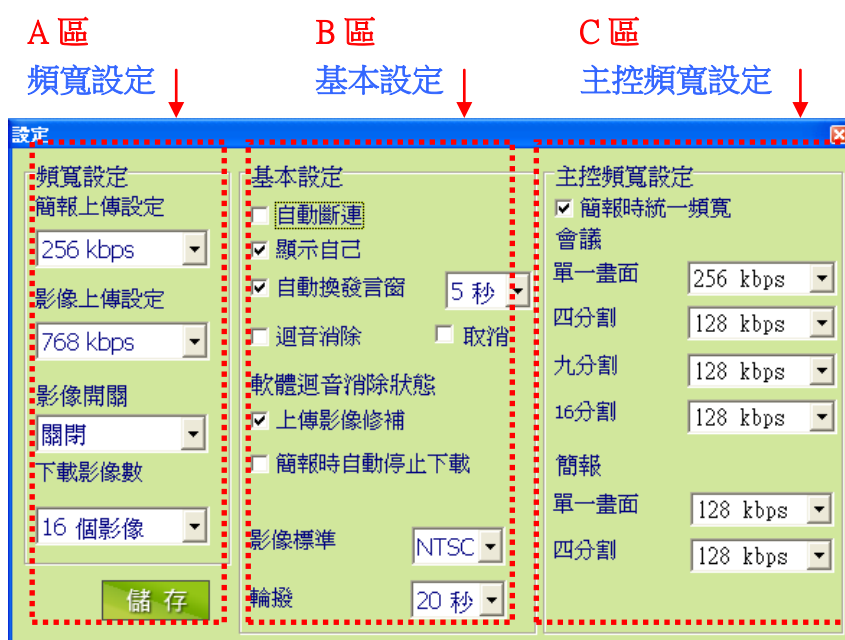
A 區
頻寬設定

B 區
基本設定

C 區
主控頻寬設定

設定

頻寬設定
簡報上傳設定
256 kbps
影像上傳設定
768 kbps
影像開關
關閉
下載影像數
16 個影像
儲 存

基本設定
☐ 自動斷連
☑ 顯示自己
☑ 自動換發言窗 5 秒
☐ 迴音消除 ☐ 取消
軟體迴音消除狀態
☑ 上傳影像修補
☐ 簡報時自動停止下載
影像標準 NTSC
輪撥 20 秒

主控頻寬設定
☑ 簡報時統一頻寬
會議
單一畫面 256 kbps
四分割 128 kbps
九分割 128 kbps
16分割 128 kbps
簡報
單一畫面 128 kbps
四分割 128 kbps